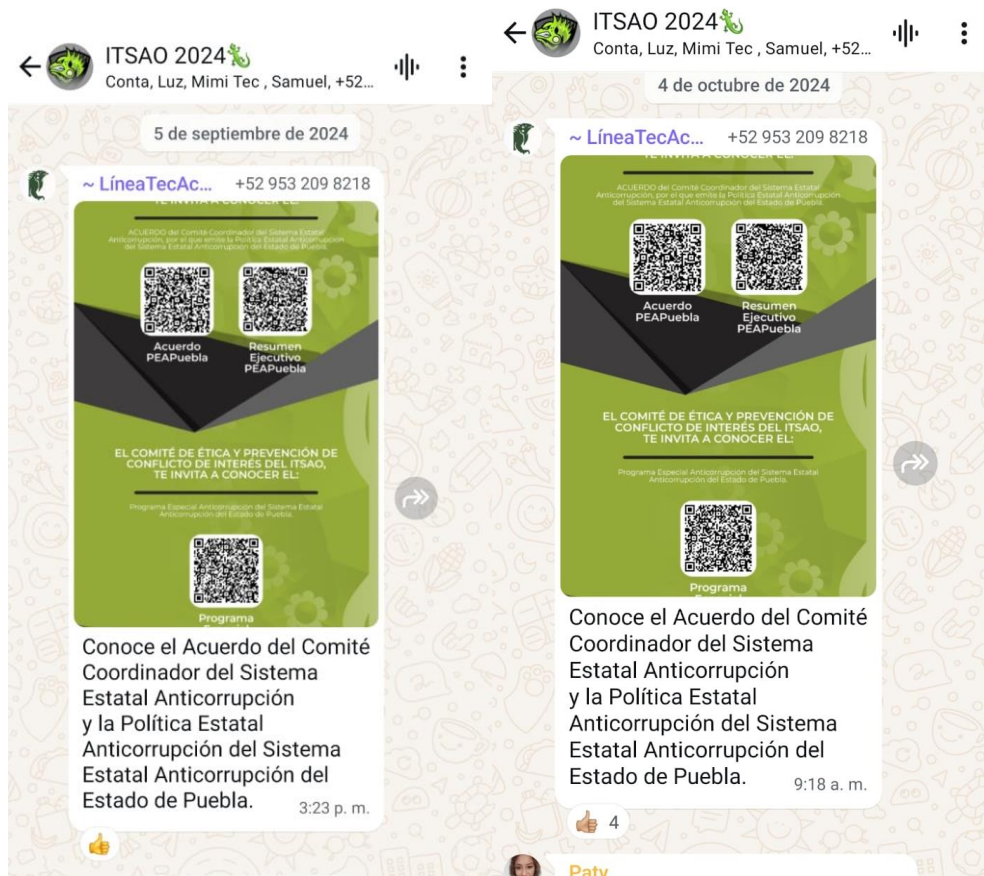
ITSAO 2024
Conta, Luz, Mimi Tec , Samuel, +52...

5 de septiembre de 2024

~ LíneaTecAc... +52 953 209 8218

ACUERDO del Comité Coordinador del Sistema Estatal Anticorrupción, por el que emite la Política Estatal Anticorrupción del Sistema Estatal Anticorrupción del Estado de Puebla.

Acuerdo PEAPuebla

Resumen Ejecutivo PEAPuebla

EL COMITÉ DE ÉTICA Y PREVENCIÓN DE CONFLICTO DE INTERÉS DEL ITSAO, TE INVITA A CONOCER EL:

Programa Especial Anticorrupción del Sistema Estatal Anticorrupción del Estado de Puebla.

Programa

Conoce el Acuerdo del Comité Coordinador del Sistema Estatal Anticorrupción y la Política Estatal Anticorrupción del Sistema Estatal Anticorrupción del Estado de Puebla. 3:23 p. m.

ITSAO 2024
Conta, Luz, Mimi Tec , Samuel, +52...

4 de octubre de 2024

~ LíneaTecAc... +52 953 209 8218

TE INVITA A CONOCER EL:

ACUERDO del Comité Coordinador del Sistema Estatal Anticorrupción, por el que emite la Política Estatal Anticorrupción del Sistema Estatal Anticorrupción del Estado de Puebla.

Acuerdo PEAPuebla

Resumen Ejecutivo PEAPuebla

EL COMITÉ DE ÉTICA Y PREVENCIÓN DE CONFLICTO DE INTERÉS DEL ITSAO, TE INVITA A CONOCER EL:

Programa Especial Anticorrupción del Sistema Estatal Anticorrupción del Estado de Puebla.

Programa

Conoce el Acuerdo del Comité Coordinador del Sistema Estatal Anticorrupción y la Política Estatal Anticorrupción del Sistema Estatal Anticorrupción del Estado de Puebla. 9:18 a. m.

4

Paty